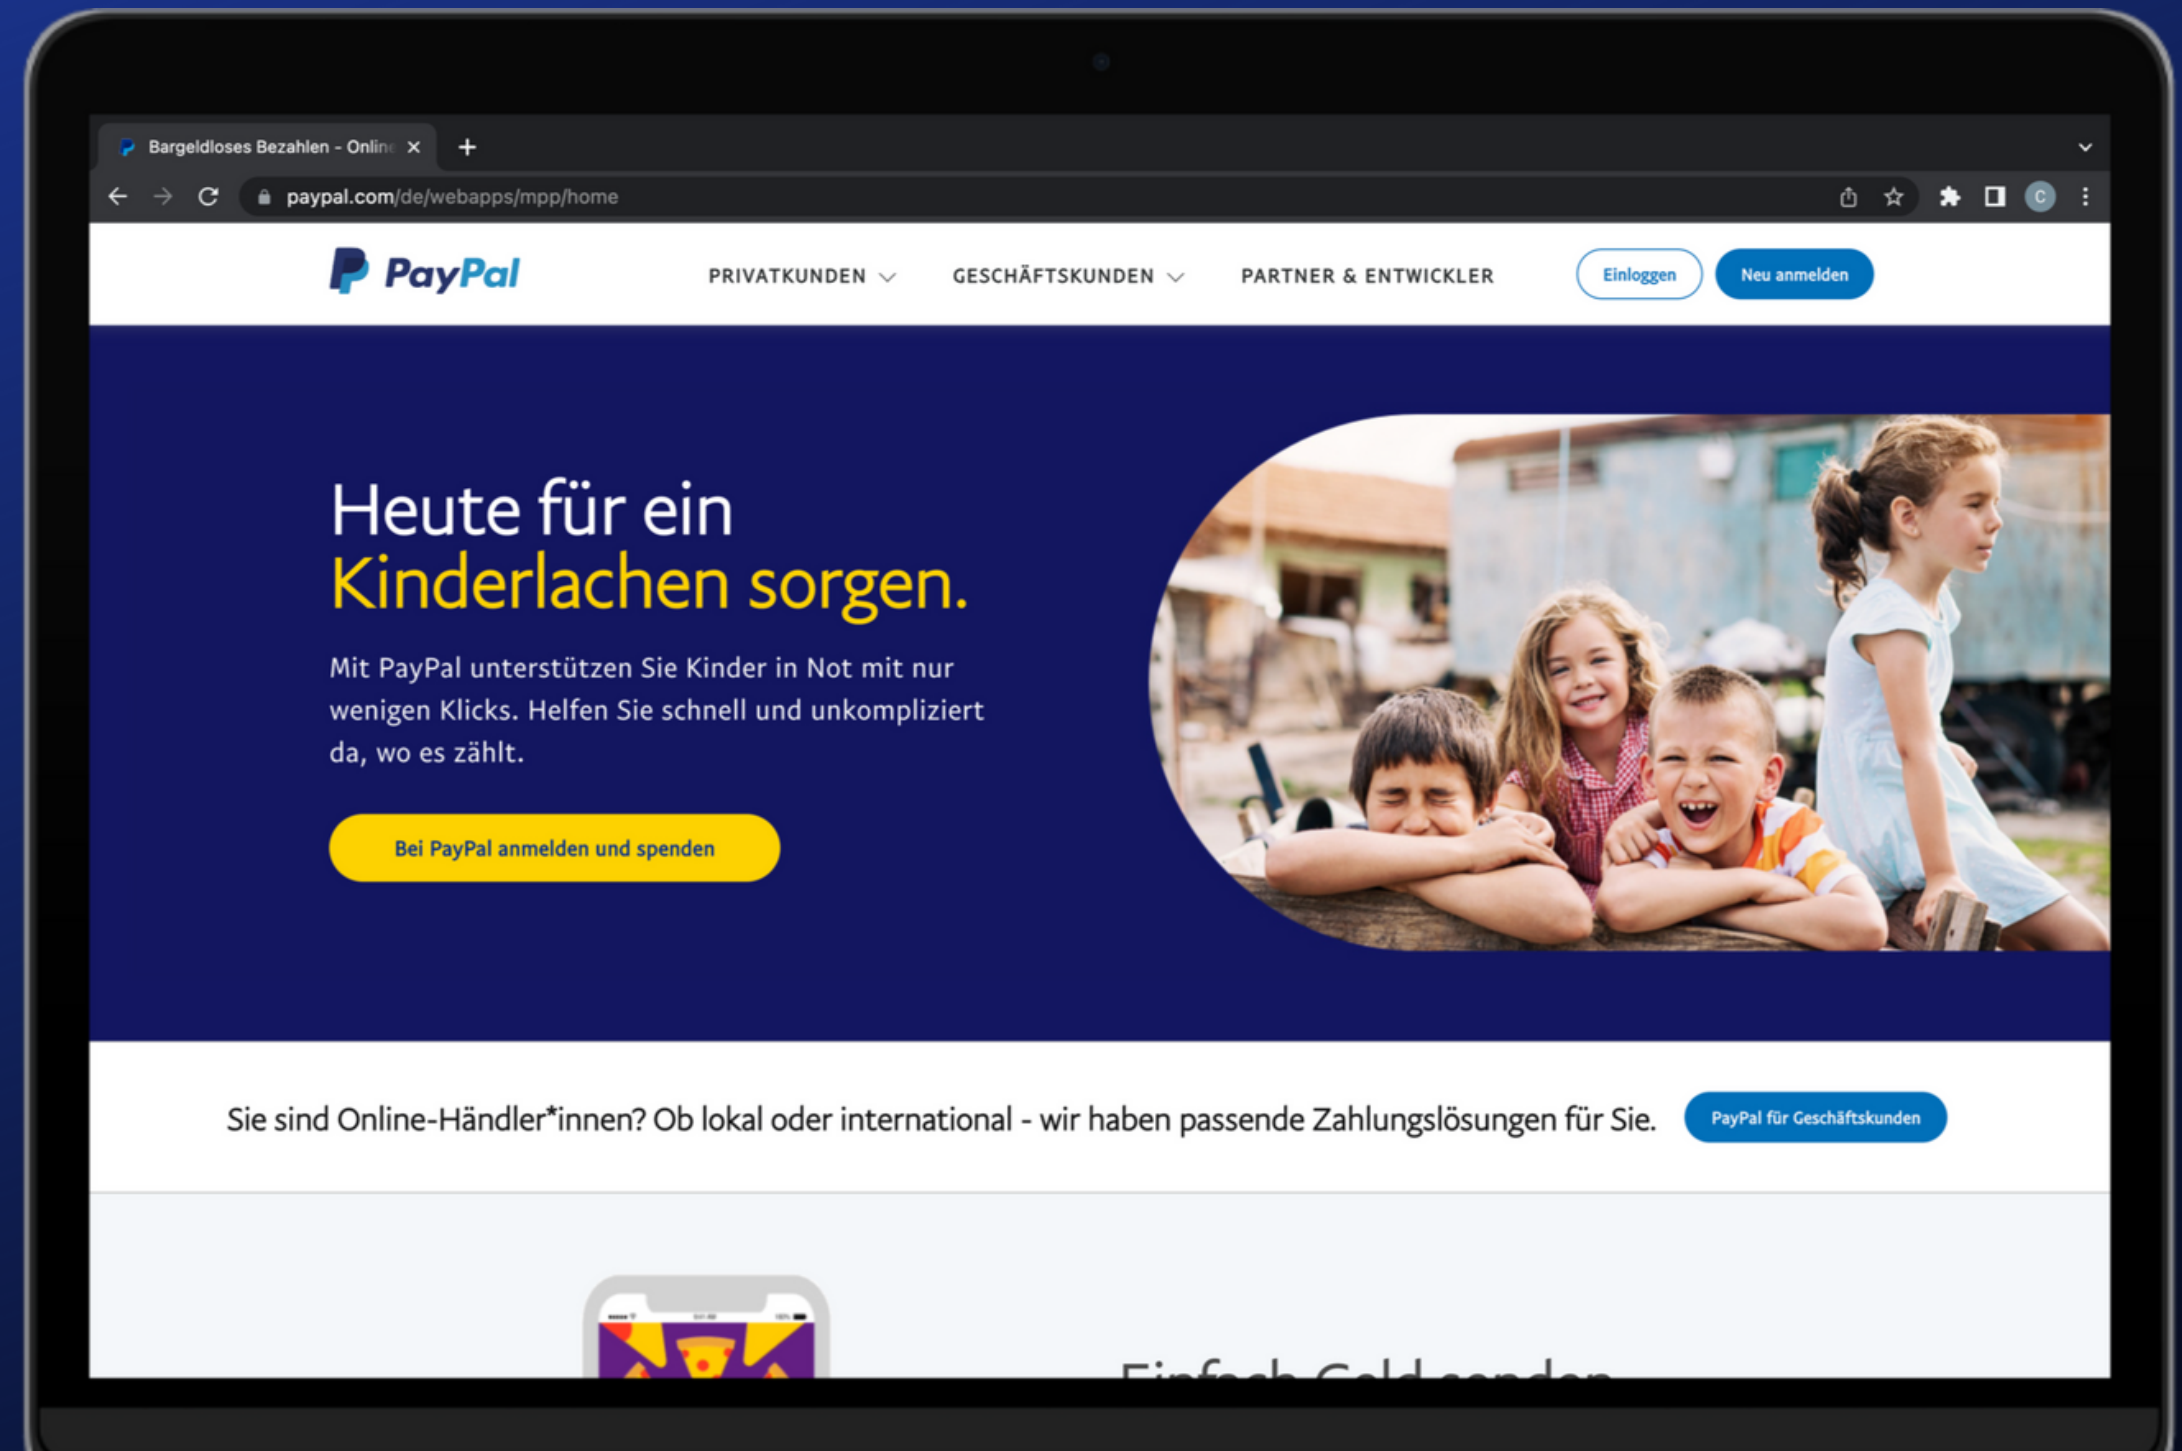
Bargeldloses Bezahlen - Onlin

paypal.com/de/webapps/mpp/home

PayPal

PRIVATKUNDEN GESCHÄFTSKUNDEN PARTNER & ENTWICKLER

Einloggen Neu anmelden

Heute für ein Kinderlachen sorgen.

Mit PayPal unterstützen Sie Kinder in Not mit nur wenigen Klicks. Helfen Sie schnell und unkompliziert da, wo es zählt.

Bei PayPal anmelden und spenden

Sie sind Online-Händler*innen? Ob lokal oder international - wir haben passende Zahlungslösungen für Sie.

PayPal für Geschäftskunden

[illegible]